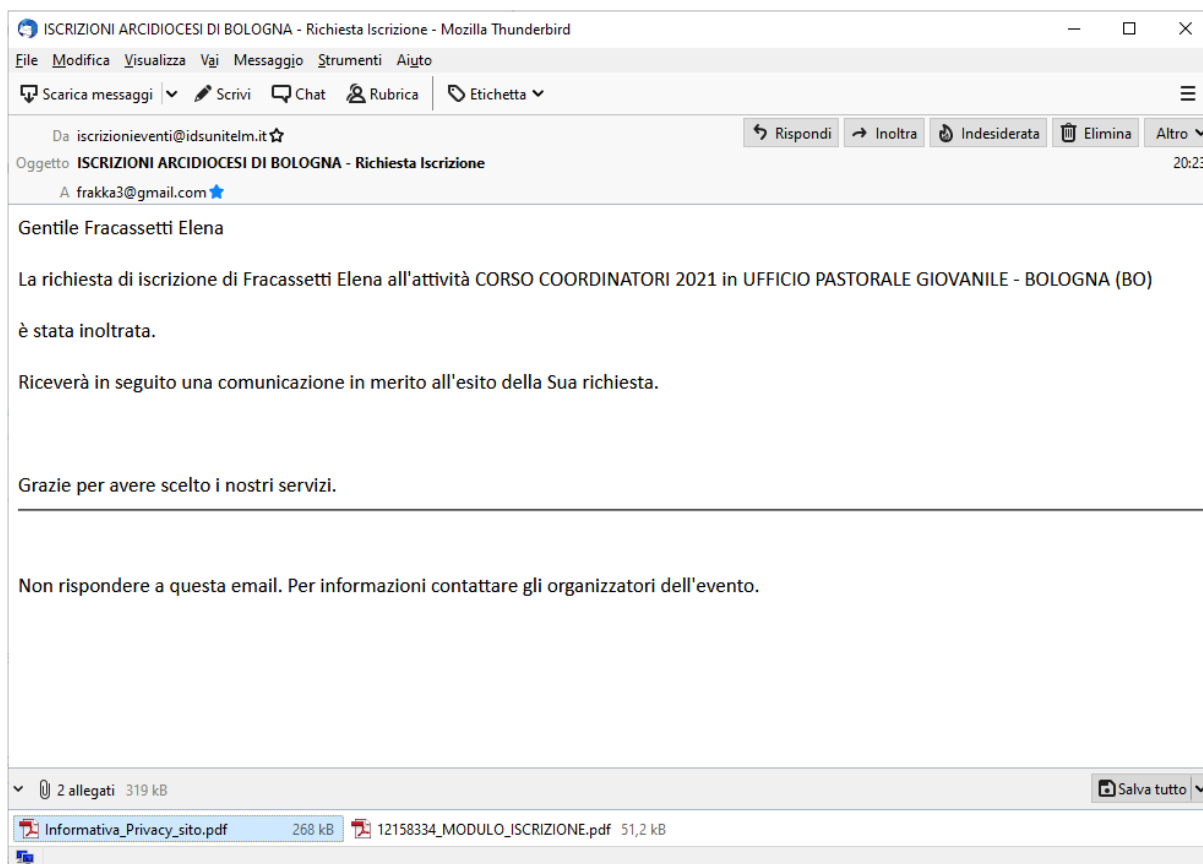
ISCRIZIONI ARCIDIOCESI DI BOLOGNA - Richiesta Iscrizione - Mozilla Thunderbird

File Modifica Visualizza Vai Messaggio Strumenti Aiuto

Scarica messaggi Scrivi Chat Rubrica Etichetta

Da iscrizionieventi@idsunitelm.it
Rispondi Inoltra Indesiderata Elimina Altro
Oggetto ISCRIZIONI ARCIDIOCESI DI BOLOGNA - Richiesta Iscrizione
20:23
A frakka3@gmail.com

Gentile Fracassetti Elena

La richiesta di iscrizione di Fracassetti Elena all'attività CORSO COORDINATORI 2021 in UFFICIO PASTORALE GIOVANILE - BOLOGNA (BO)

è stata inoltrata.

Riceverà in seguito una comunicazione in merito all'esito della Sua richiesta.

Grazie per avere scelto i nostri servizi.

Non rispondere a questa email. Per informazioni contattare gli organizzatori dell'evento.

2 allegati 319 kB
Salva tutto

Informativa_Privacy_sito.pdf 268 kB
12158334_MODULO_ISCRIZIONE.pdf 51,2 kB